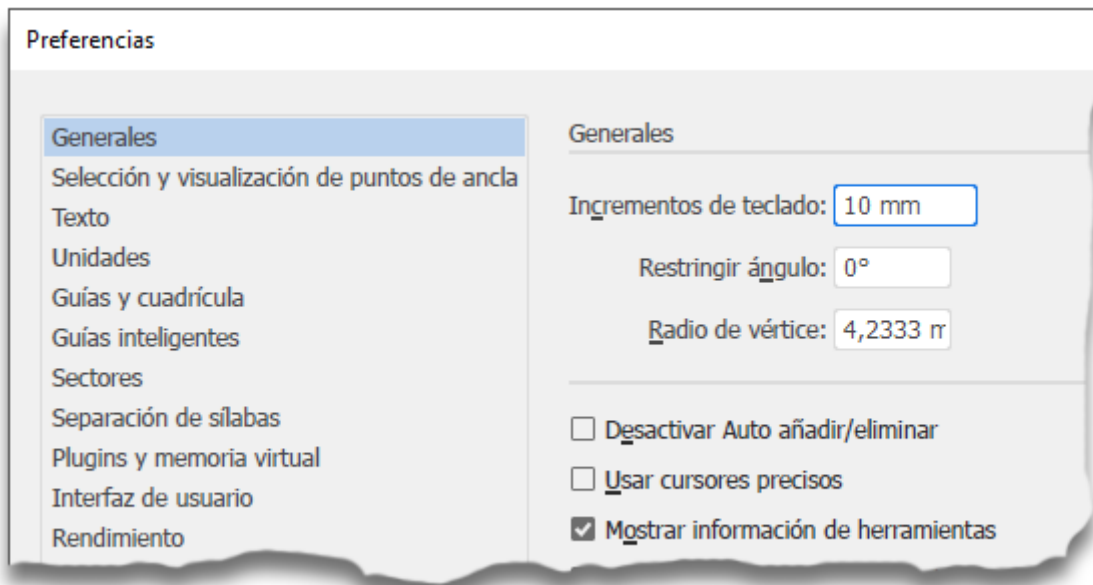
Preferencias

Generales
Selección y visualización de puntos de ancla
Texto
Unidades
Guías y cuadrícula
Guías inteligentes
Sectores
Separación de sílabas
Plugins y memoria virtual
Interfaz de usuario
Rendimiento

Generales

Incrementos de teclado: 10 mm

Restringir ángulo: 0°

Radio de vértice: 4,2333 m

Desactivar Auto añadir/eliminar

Usar cursores precisos

Mostrar información de herramientas